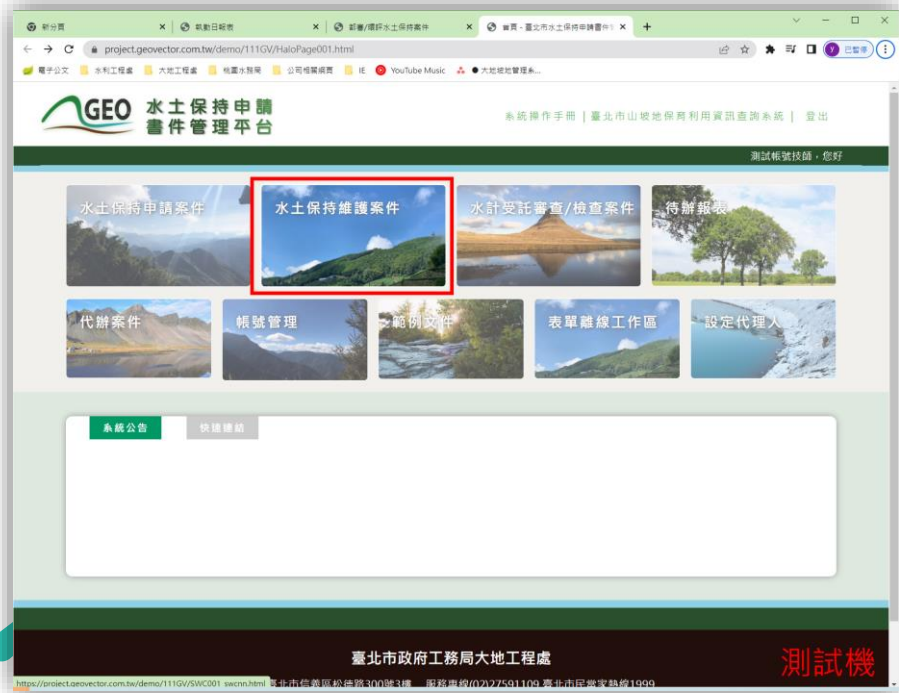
新分頁
執勤日報表
新書/補件水土保持案件
首頁 - 臺北市水土保持申請書件管理
project.geovector.com.tw/demo/111GV/HaloPage001.html
已暫停
電子公文
水利工程處
大地工程處
桃園水務局
公司相關網頁
IE
YouTube Music
大地坡地管理系...

GEO 水土保持申請書件管理平台

系統操作手冊 | 臺北市山坡地保育利用資訊查詢系統 | 登出

測試帳號技師，您好

水土保持申請案件
水土保持維護案件
水計受託審查/檢查案件
待辦報表
代辦案件
帳號管理
範例文件
表單離線工作區
設定代理人

系統公告
快速連結

臺北市政府工務局大地工程處
測試機
https://project.geovector.com.tw/demo/111GV/SWC001_swcnn.html
臺北市信義區松德路300號3樓　服務專線(02)27591109 臺北市民當家熱線1999